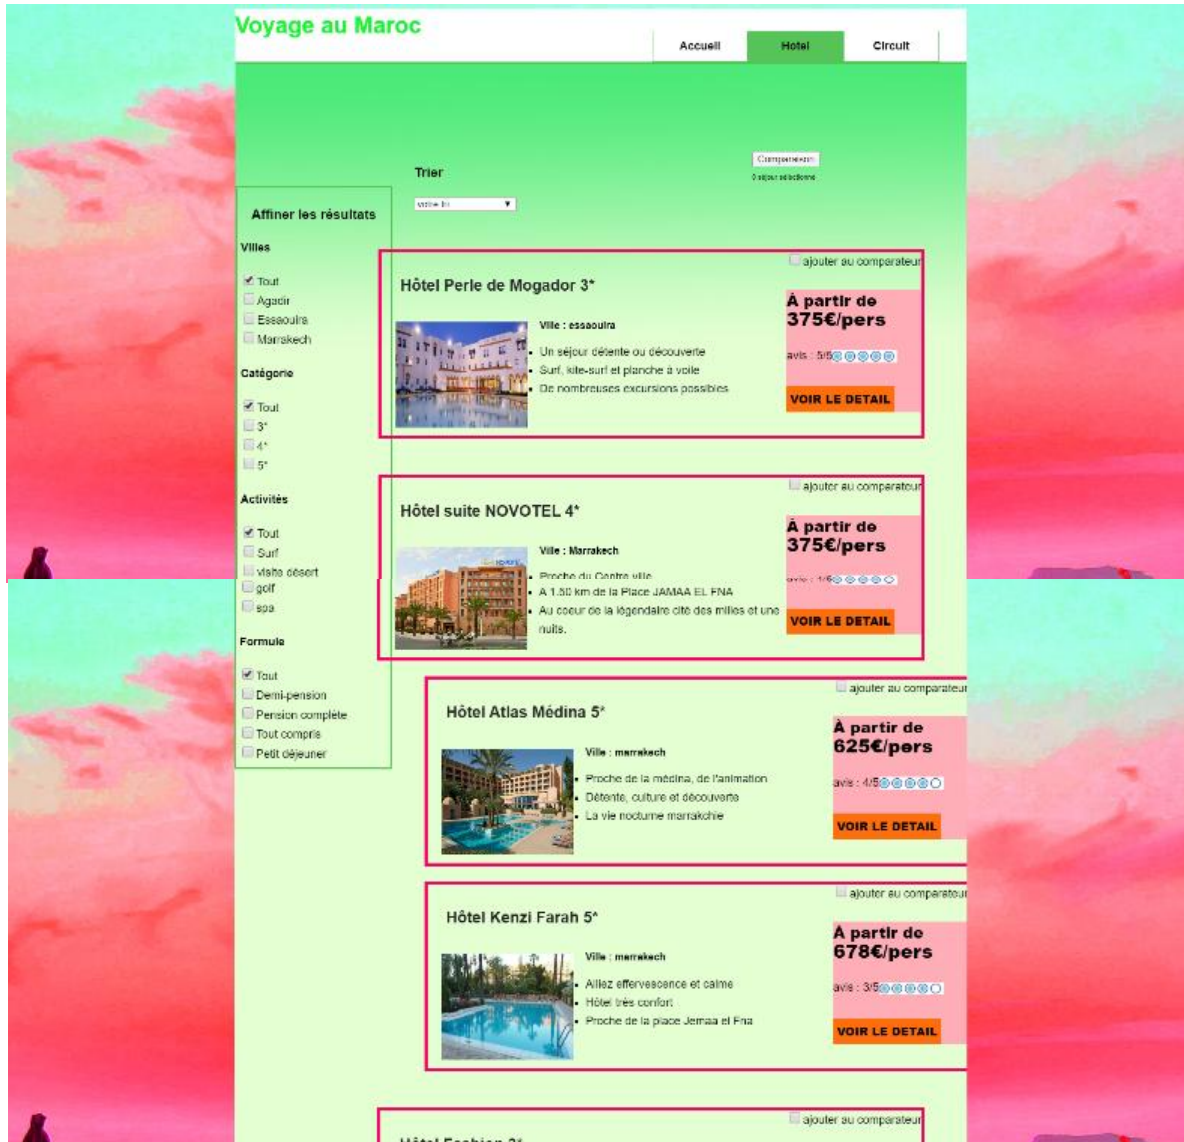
Voyage au Maroc

Accueil
Hotel
Circuit

Trier

votre tri

Comparateur
0 séjour sélectionné

Affiner les résultats

Villes
Tout
Agadir
Essaouira
Marrakech

Catégorie
Tout
3*
4*
5*

Activités
Tout
Surf
visite désert
golf
spa

Formule
Tout
Demi-pension
Pension complète
Tout compris
Petit déjeuner

ajouter au comparateur
Hôtel Perle de Mogador 3*
Ville : essaouira
- Un séjour détente ou découverte
- Surf, kite-surf et planche à voile
- De nombreuses excursions possibles
À partir de 375€/pers
avis : 5/5
VOIR LE DETAIL

ajouter au comparateur
Hôtel suite NOVOTEL 4*
Ville : Marrakech
- Proche du Centre ville
- A 1.50 km de la Place JAMAA EL FNA
- Au cœur de la légendaire cité des milles et une nuits.
À partir de 375€/pers
avis : 1/5
VOIR LE DETAIL

ajouter au comparateur
Hôtel Atlas Médina 5*
Ville : marrakech
- Proche de la médina, de l'animation
- Détente, culture et découverte
- La vie nocturne marrakchie
À partir de 625€/pers
avis : 4/5
VOIR LE DETAIL

ajouter au comparateur
Hôtel Kenzi Farah 5*
Ville : marrakech
- Allez effervescence et calme
- Hôtel très confort
- Proche de la place Jemaa el Fna
À partir de 678€/pers
avis : 3/5
VOIR LE DETAIL

ajouter au comparateur
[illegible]